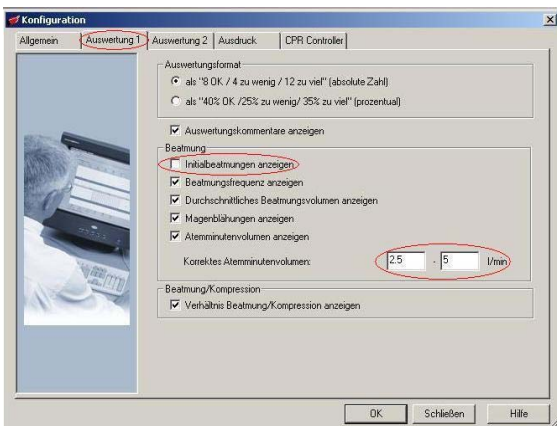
Konfiguration

Allgemein | Auswertung 1 | Auswertung 2 | Ausdruck | CPR Controller

Auswertungsformat
als "8 OK / 4 zu wenig / 12 zu viel" (absolute Zahl)
als "40% OK /25% zu wenig/ 35% zu viel" (prozentual)

Auswertungskommentare anzeigen

Beatmung
Initialbeatmungen anzeigen
Beatmungsfrequenz anzeigen
Durchschnittliches Beatmungsvolumen anzeigen
Magenblähungen anzeigen
Atemminutenvolumen anzeigen
Korrektes Atemminutenvolumen: 2.5 - 5 l/min

Beatmung/Kompression
Verhältnis Beatmung/Kompression anzeigen

OK | Schließen | Hilfe